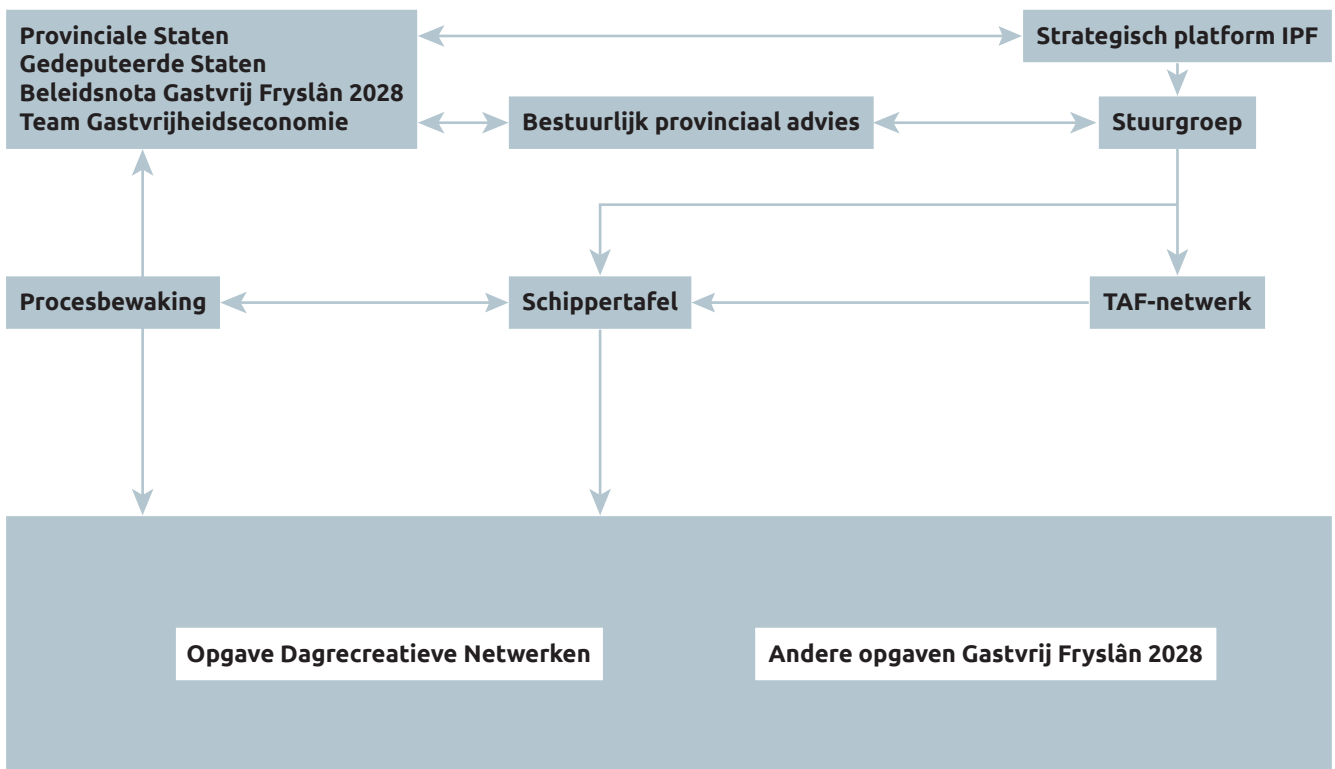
Provinciale Staten
Gedeputeerde Staten
Beleidsnota Gastvrij Fryslân 2028
Team Gastvrijheidseconomie

Strategisch platform IPF

Bestuurlijk provinciaal advies

Stuurgroep

Procesbewaking

Schippertafel

TAF-netwerk

Opgave Dagrecreatieve Netwerken

Andere opgaven Gastvrij Fryslân 2028